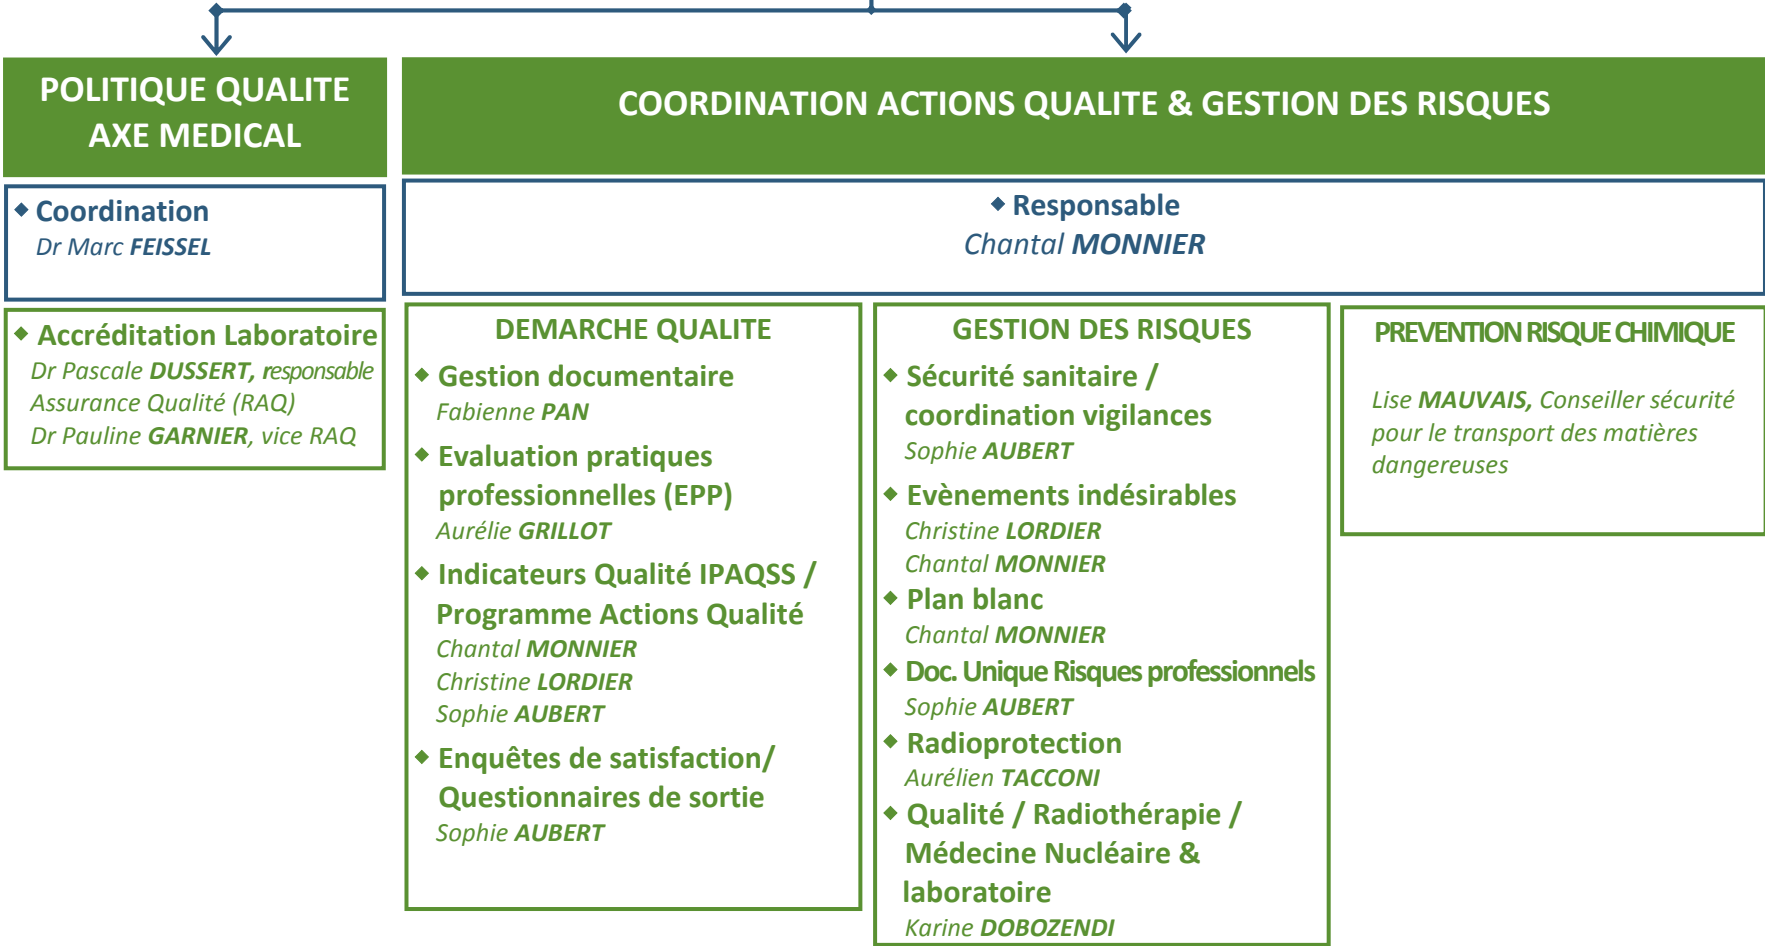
POLITIQUE QUALITE AXE MEDICAL

COORDINATION ACTIONS QUALITE & GESTION DES RISQUES

Coordination
Dr Marc FEISSEL

Responsable
Chantal MONNIER

Accréditation Laboratoire
Dr Pascale DUSSERT, responsable Assurance Qualité (RAQ)
Dr Pauline GARNIER, vice RAQ

DEMARCHE QUALITE

Gestion documentaire
Fabienne PAN

Evaluation pratiques professionnelles (EPP)
Aurélie GRILLOT

Indicateurs Qualité IPAQSS / Programme Actions Qualité
Chantal MONNIER
Christine LORDIER
Sophie AUBERT

Enquêtes de satisfaction/ Questionnaires de sortie
Sophie AUBERT

GESTION DES RISQUES

Sécurité sanitaire / coordination vigilances
Sophie AUBERT

Evènements indésirables
Christine LORDIER
Chantal MONNIER

Plan blanc
Chantal MONNIER

Doc. Unique Risques professionnels
Sophie AUBERT

Radioprotection
Aurélien TACCONI

Qualité / Radiothérapie / Médecine Nucléaire & laboratoire
Karine DOBOZENDI

PREVENTION RISQUE CHIMIQUE

Lise MAUVAIS, Conseiller sécurité pour le transport des matières dangereuses